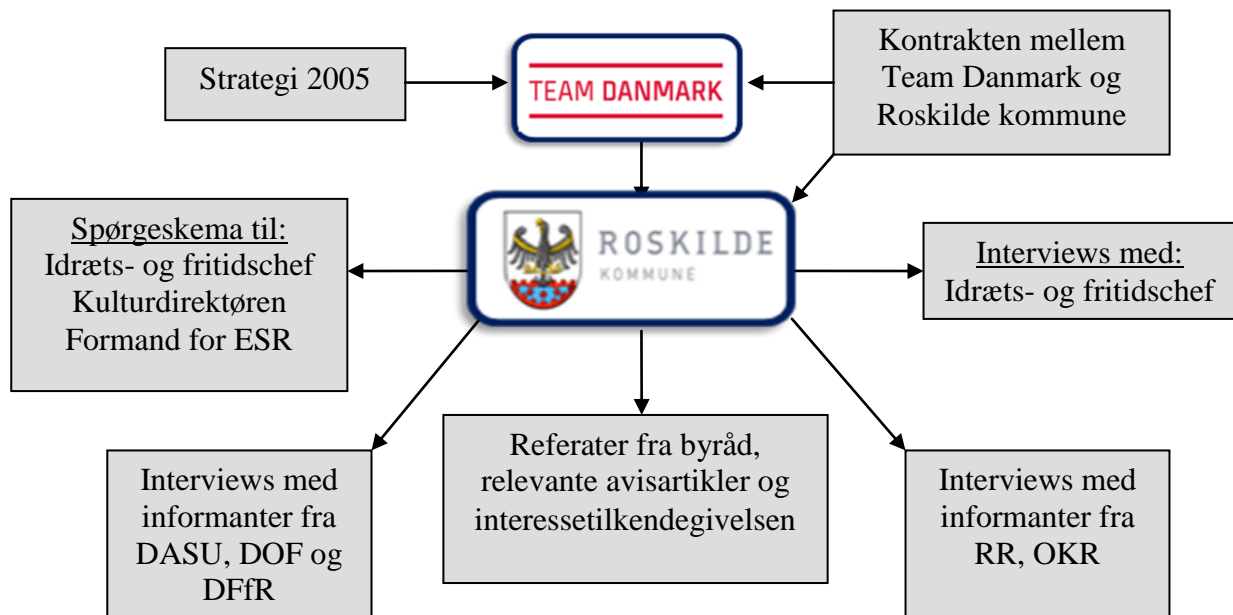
Strategi 2005

TEAM DANMARK

Kontrakten mellem Team Danmark og Roskilde kommune

Spørgeskema til:
Idræts- og fritidschef
Kulturdirektøren
Formand for ESR

ROSKILDE
KOMMUNE

Interviews med:
Idræts- og fritidschef

Interviews med informanter fra DASU, DOF og DFfR

Referater fra byråd, relevante avisartikler og interessetilkendegivelsen

Interviews med informanter fra RR, OKR